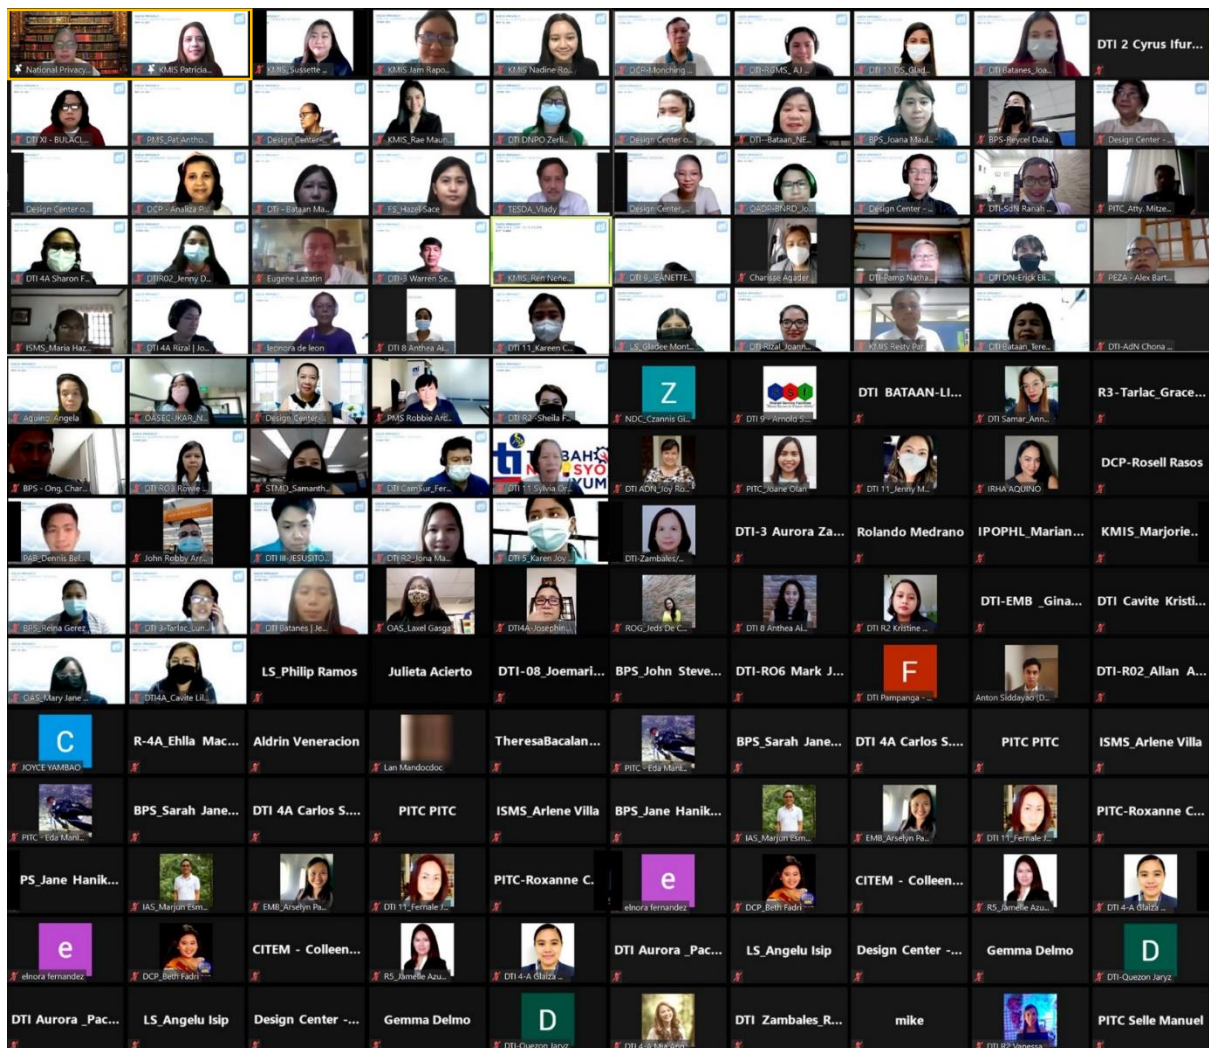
National Privacy...
KMIS Patricia...
KMIS_Sussette...
KMIS Jam Rapo...
KMIS Nadine Ro...
DCP-Monching...
DTI-RGMS_AJ...
DTI 11 DS Glad...
DTI Batanes_Joa...
DTI 2 Cyrus Ifur...
DTI XI - BULACL...
PMS_Pat Antho...
Design Center...
KMIS_Rae Maun...
DTI DNPO Zerli...
Design Center o...
DTI--Bataan_NE...
BPS_Joana Maul...
BPS-Reycel Dala...
Design Center -...
Design Center o...
DCP - Analiza P...
DTI - Bataan Ma...
FS_Hazel Sace
TESDA_Vlady
Design Center...
OADR-BNRD_Jo...
Design Center -...
DTI-SdN Ranah...
PITC_Atty. Mitze...
DTI 4A Sharon F...
DTIR02_Jenny D...
Eugene Lazatin
DTI-3 Warren Se...
KMIS_Ren Nene...
DTI 9 - JEANETTE...
Charisse Agader
DTI-Pamp Natha...
DTI DN-Erick Eli...
PEZA - Alex Bart...
ISMS_Maria Haz...
DTI 4A Rizal | Jo...
leonora de leon
DTI 8 Anthea Ai...
DTI 11_Kareen C...
LS_Gladee Mont...
DTI Rizal_Joann...
KMIS Resty Par...
DTI Bataan_Tere...
DTI-AdN Chona...
Aguirre_Angela
OASEC-IKAR_N...
Design Center...
PMS Robbie Arc...
DTI R2 - Sheila F...
Z
NDC_Czannis Gi...
DTI 9 - Arnold S...
DTI BATAAN-LI...
DTI Samar_Ann...
R3-Tarlac_Grace...
BPS - Ong, Char...
DTI RO3 Rowie...
STMO_Samanth...
DTI Camsur_Fer...
DTI 11 Sylvia Gr...
DTI ADN_Joy Ro...
PITC_Joane Olan
DTI 11_Jenny M...
IRHA AQUINO
DCP-Rosell Rasos
PAB_Dennis Bel...
John Robby Arc...
DTI III-JESUSITO...
DTI R2_Jona Ma...
DTI 5_Karen Joy...
DTI-Zambales/...
DTI-3 Aurora Za...
Rolando Medrano
IPOPHL_Marian...
KMIS_Marjorie...
BPS_Reina Gerez
DTI 3-Tarlac_Lun...
DTI Batanes | Je...
OAS_Laxel Gasga
DTI4A-Josephin...
ROG_Jeds De C...
DTI 8 Anthea Ai...
DTI R2 Kristine...
DTI-EMB _Gina...
DTI Cavite Kristi...
OAS_Mary Jane...
DTI4A_Cavite Lil...
LS_Philip Ramos
Julieta Acierto
DTI-08_Joemari...
BPS_John Steve...
DTI-RO6 Mark J...
F
DTI Pampanga -...
Anton Siddayao (D...
DTI-R02_Allan A...
C
JOYCE YAMBAO
R-4A_Ehlla Mac...
Aldrin Veneracion
Lan Mandocdoc
TheresaBacalan...
PITC - Eda Mani...
BPS_Sarah Jane...
DTI 4A Carlos S....
PITC PITC
ISMS_Arlene Villa
PITC - Eda Mani...
BPS_Sarah Jane...
DTI 4A Carlos S....
PITC PITC
ISMS_Arlene Villa
BPS_Jane Hanik...
IAS_Marjun Esm...
EMB_Arselyn Pa...
DTI 11_Fernale J...
PITC-Roxanne C...
PS_Jane Hanik...
IAS_Marjun Esm...
EMB_Arselyn Pa...
DTI 11_Fernale J...
PITC-Roxanne C...
e
elnora fernandez
DCP_Beth Fadri
CITEM - Colleen...
R5_Jamelle Azu...
DTI 4-A Glaiza...
e
elnora fernandez
DCP_Beth Fadri
CITEM - Colleen...
R5_Jamelle Azu...
DTI 4-A Glaiza...
DTI Aurora _Pac...
LS_Angelu Isip
Design Center -...
Gemma Delmo
D
DTI-Quezon Jaryz
DTI Aurora _Pac...
LS_Angelu Isip
Design Center -...
Gemma Delmo
D
DTI-Quezon Jaryz
DTI 4-A Mia Ang...
DTI Zambales_R...
mike
DTI R2 Vanessa...
PITC Selle Manuel